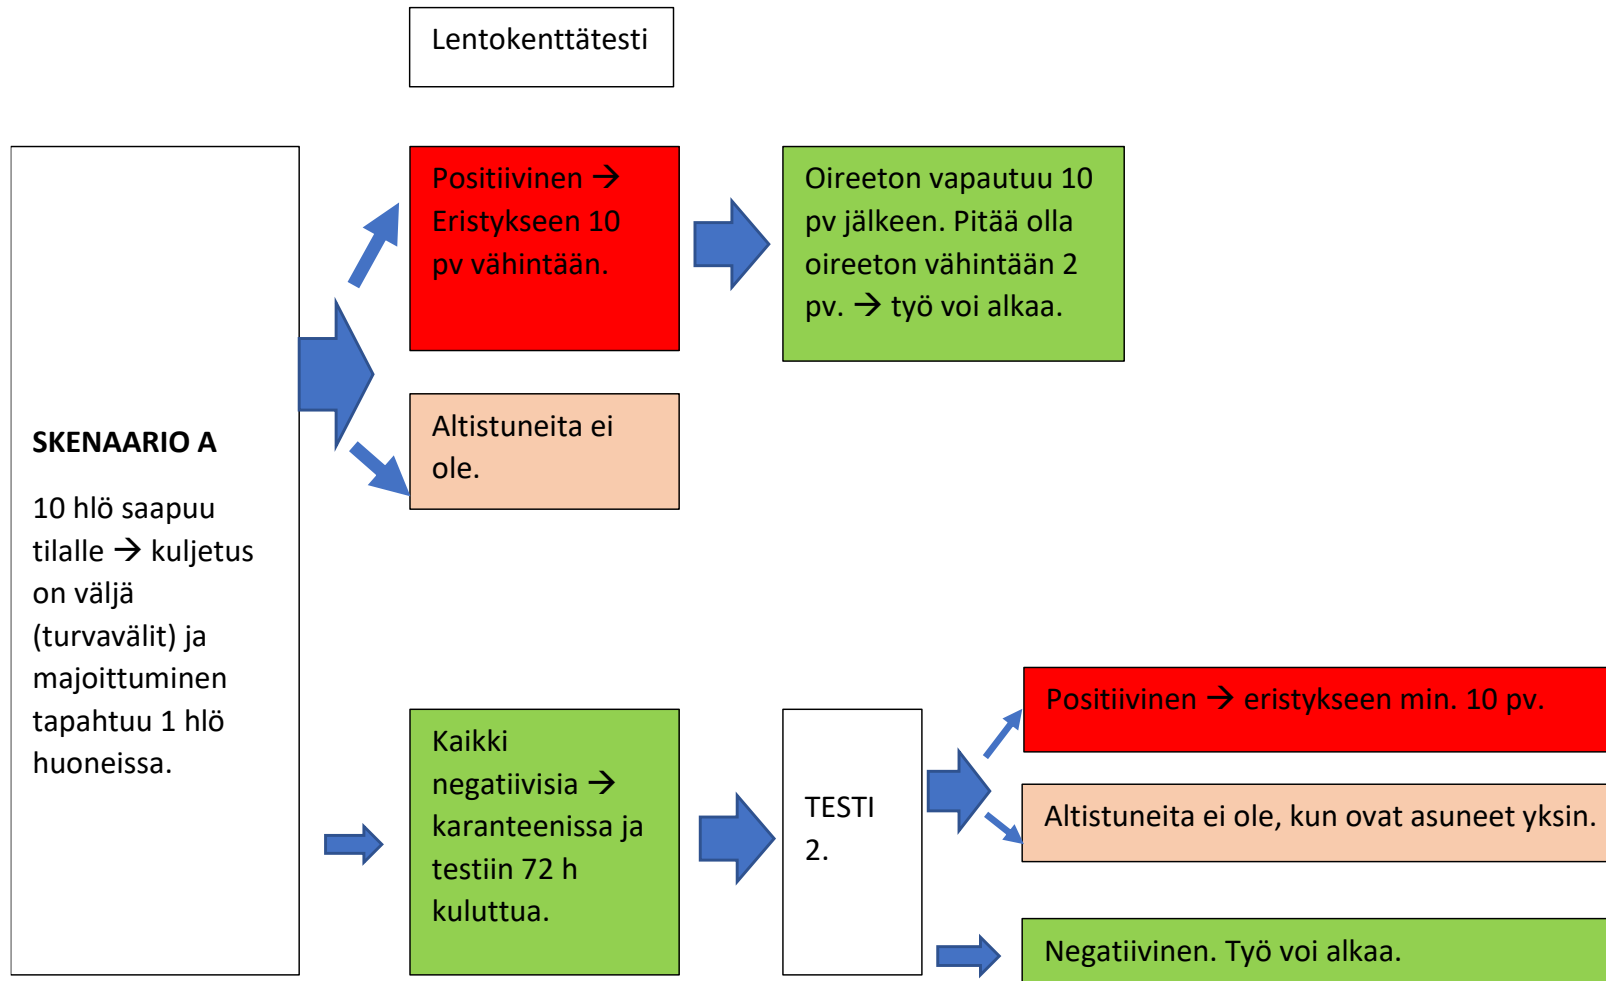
Lentokenttätesti

SKENAARIO A

10 hlö saapuu tilalle → kuljetus on väljä (turvavälit) ja majoittuminen tapahtuu 1 hlö huoneissa.

Positiivinen → Eristykseen 10 pv vähintään.

Oireeton vapautuu 10 pv jälkeen. Pitää olla oireeton vähintään 2 pv. → työ voi alkaa.

Altistuneita ei ole.

Kaikki negatiivisia → karanteenissa ja testiin 72 h kuluttua.

TESTI 2.

Positiivinen → eristykseen min. 10 pv.

Altistuneita ei ole, kun ovat asuneet yksin.

Negatiivinen. Työ voi alkaa.